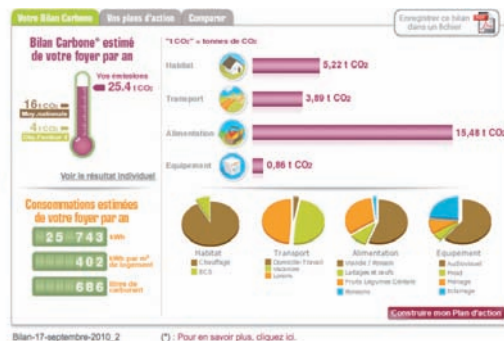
Votre Bilan Carbone | Vos plans d'action | Comparer

Enregistrer ce bilan dans un fichier

Bilan Carbone* estimé de votre foyer par an

Vos émissions
25.4 t CO₂

16 t CO₂
Moy. nationale

4 t CO₂
Obj. Facteur 4

Voir le résultat individuel

"t CO₂" = tonnes de CO₂

Habitat
5,22 t CO₂

Transport
3,89 t CO₂

Alimentation
15,48 t CO₂

Equipement
0,86 t CO₂

Consommations estimées de votre foyer par an

25 743 kWh

402 kWh par m² de logement

686 litres de carburant

Habitat
Chauffage
ECS

Transport
Domicile-Travail
Vacances
Loisirs

Alimentation
Viande / Poisson
Laitages et œufs
Fruits Légumes Céréales
Boissons

Equipement
Audiovisuel
Froid
Ménage
Eclairage

Construire mon Plan d'action

Bilan-17-septembre-2010_2

(*) : Pour en savoir plus, cliquez ici.